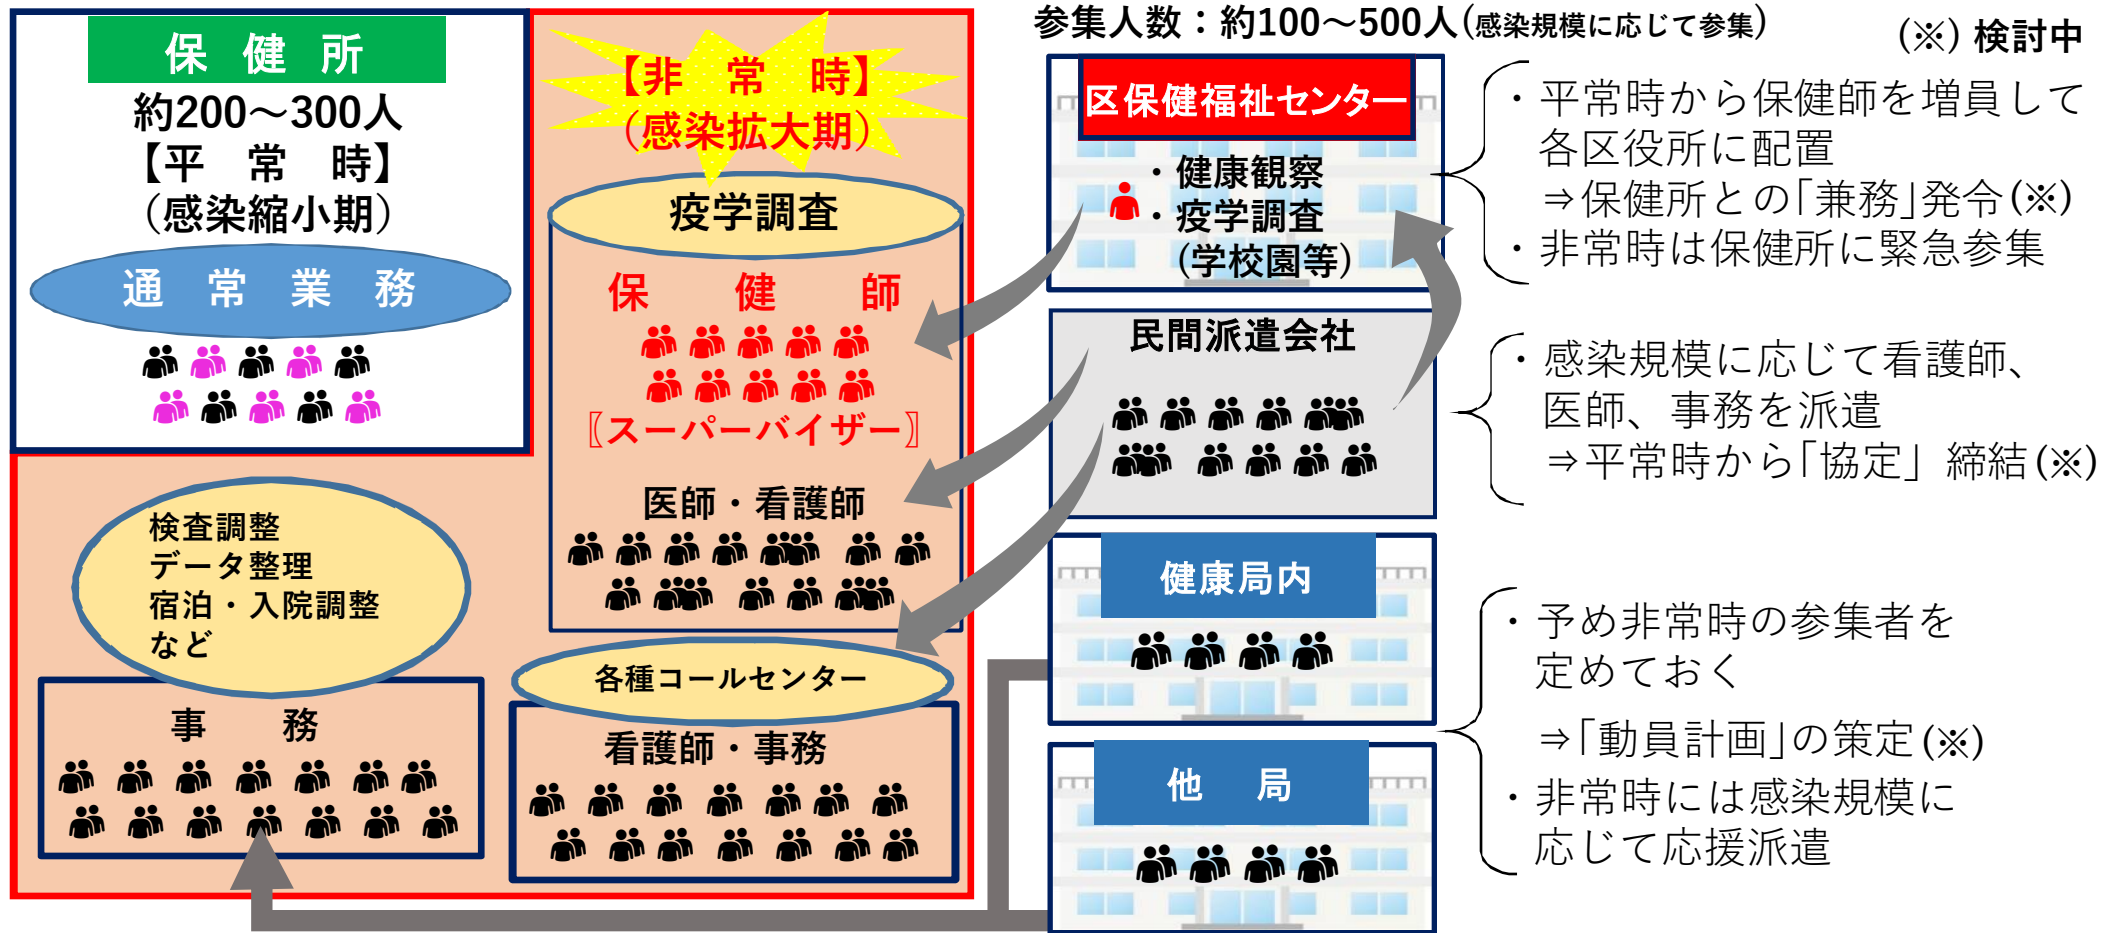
保　健　所
約200～300人
【平　常　時】
（感染縮小期）
通　常　業　務

【非　常　時】
（感染拡大期）
疫学調査
保　健　師
〔スーパーバイザー〕
医師・看護師

検査調整
データ整理
宿泊・入院調整
など

事　務

各種コールセンター
看護師・事務

参集人数：約100～500人（感染規模に応じて参集）

（※）検討中

区保健福祉センター
・健康観察
・疫学調査
（学校園等）

・平常時から保健師を増員して各区役所に配置
⇒保健所との「兼務」発令（※）
・非常時は保健所に緊急参集

民間派遣会社

・感染規模に応じて看護師、医師、事務を派遣
⇒平常時から「協定」締結（※）

健康局内

他　局

・予め非常時の参集者を定めておく
⇒「動員計画」の策定（※）
・非常時には感染規模に応じて応援派遣